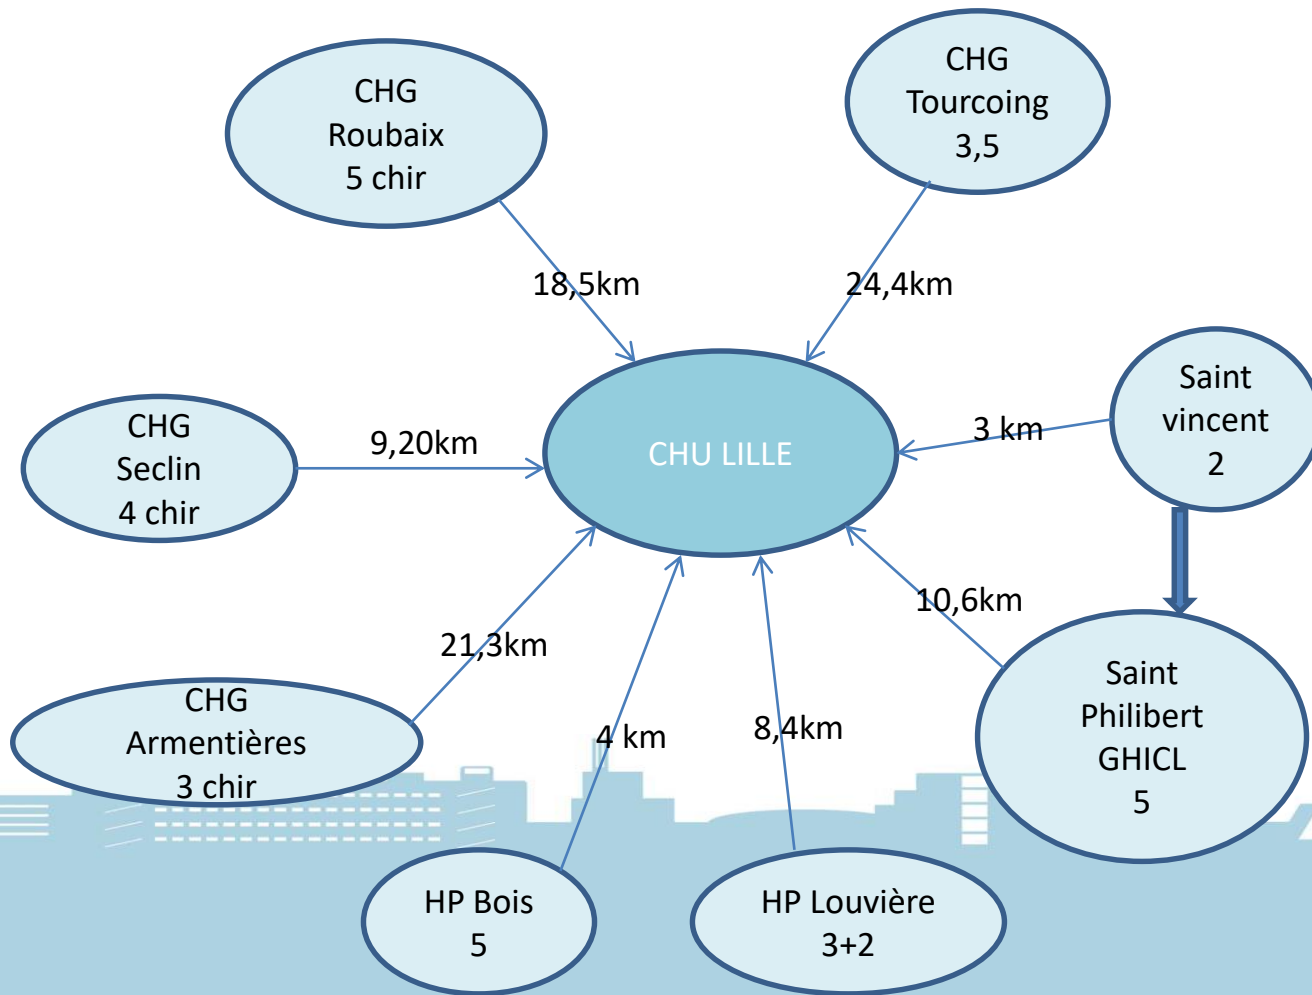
CHG
Roubaix
5 chir

CHG
Tourcoing
3,5

18,5km

24,4km

CHG
Seclin
4 chir

9,20km

CHU LILLE

3 km

Saint
vincent
2

10,6km

21,3km

CHG
Armentières
3 chir

4 km

8,4km

Saint
Philibert
GHICL
5

HP Bois
5

HP Louvière
3+2